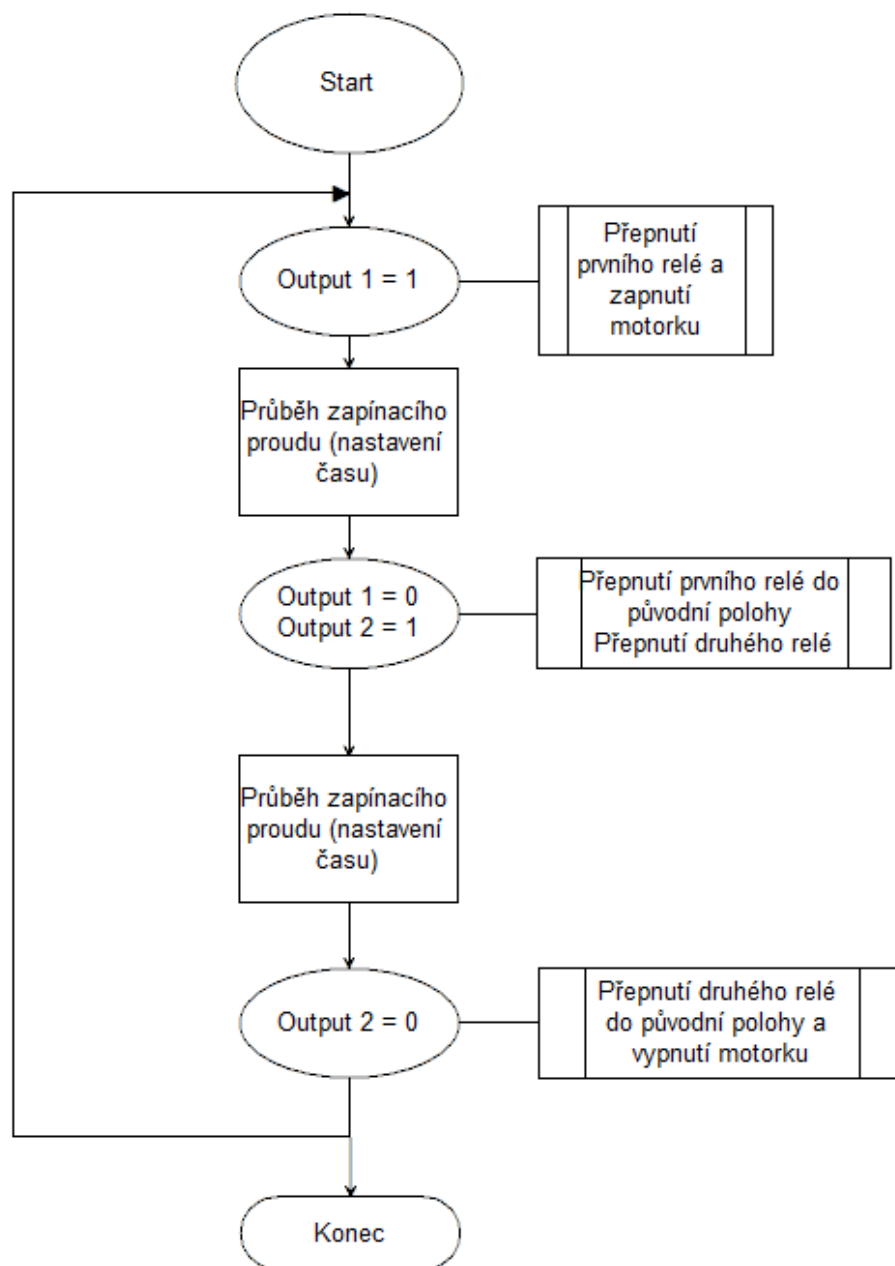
Start

Output 1 = 1

Přepnutí prvního relé a zapnutí motorku

Průběh zapínacího proudu (nastavení času)

Output 1 = 0
Output 2 = 1

Přepnutí prvního relé do původní polohy
Přepnutí druhého relé

Průběh zapínacího proudu (nastavení času)

Output 2 = 0

Přepnutí druhého relé do původní polohy a vypnutí motorku

Konec